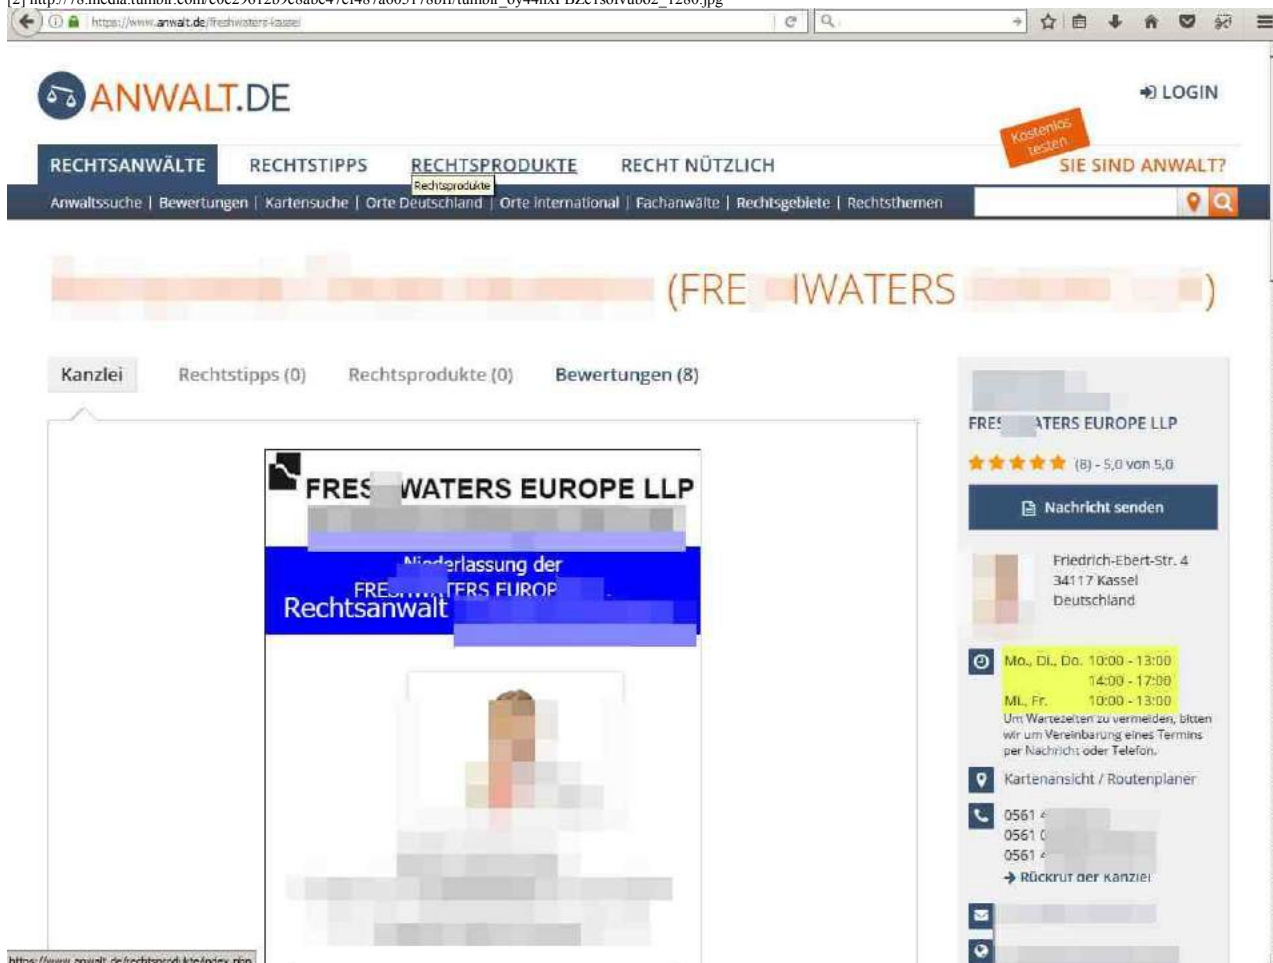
[2] http://78.media.tumblr.com/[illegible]_1280.jpg

https://www.anwalt.de/freshwaters-kassel

ANWALT.DE

LOGIN

Kostenlos testen

SIE SIND ANWALT?

RECHTSANWÄLTE RECHTSTIPPS RECHTSPRODUKTE RECHT NÜTZLICH

Rechtsprodukte

Anwaltssuche | Bewertungen | Kartensuche | Orte Deutschland | Orte international | Fachanwälte | Rechtsgebiete | Rechtsthemen

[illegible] (FRE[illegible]IWATERS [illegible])

Kanzlei Rechtstipps (0) Rechtsprodukte (0) Bewertungen (8)

FRES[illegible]WATERS EUROPE LLP

N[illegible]erlassung der FRE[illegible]TERS EUROP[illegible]

Rechtsanwalt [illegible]

FRE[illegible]ATERS EUROPE LLP

(8) - 5,0 von 5,0

Nachricht senden

Friedrich-Ebert-Str. 4
34117 Kassel
Deutschland

Mo., Di., Do. 10:00 - 13:00
14:00 - 17:00
Mi., Fr. 10:00 - 13:00

Um Wartezeiten zu vermeiden, bitten wir um Vereinbarung eines Termins per Nachricht oder Telefon.

Kartenansicht / Routenplaner

0561 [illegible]
0561 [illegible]
0561 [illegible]

Rückruf der Kanzlei

https://www.anwalt.de/rechtsprodukte/index.php